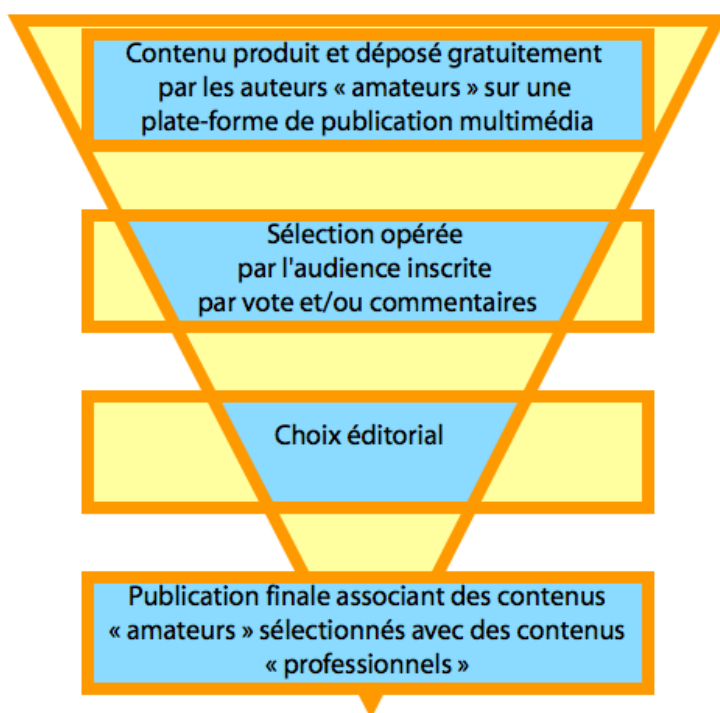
Contenu produit et déposé gratuitement par les auteurs « amateurs » sur une plate-forme de publication multimédia

Sélection opérée par l'audience inscrite par vote et/ou commentaires

Choix éditorial

Publication finale associant des contenus « amateurs » sélectionnés avec des contenus « professionnels »